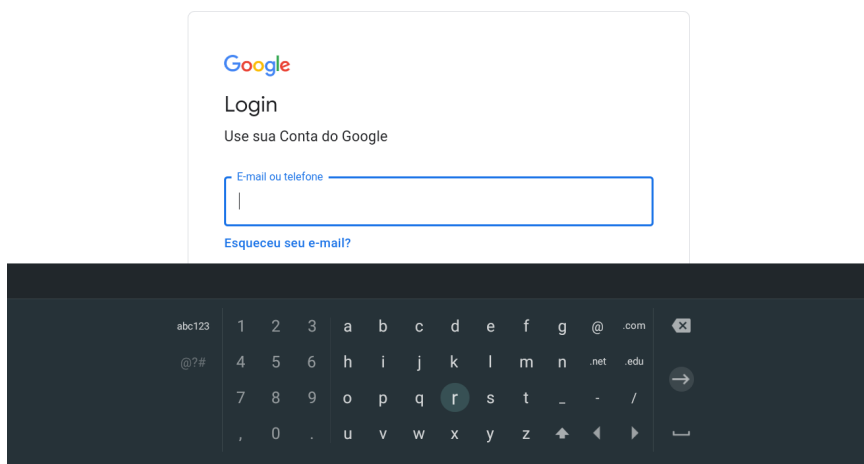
Google

Login

Use sua Conta do Google

E-mail ou telefone

Esqueceu seu e-mail?

abc123
@?#

| 1 | 2 | 3 | a | b | c | d | e | f | g | @ | .com |
|---|---|---|---|---|---|---|---|---|---|---|---|
| 4 | 5 | 6 | h | i | j | k | l | m | n | .net | .edu |
| 7 | 8 | 9 | o | p | q | r | s | t | _ | - | / |
| , | 0 | . | u | v | w | x | y | z | | | |